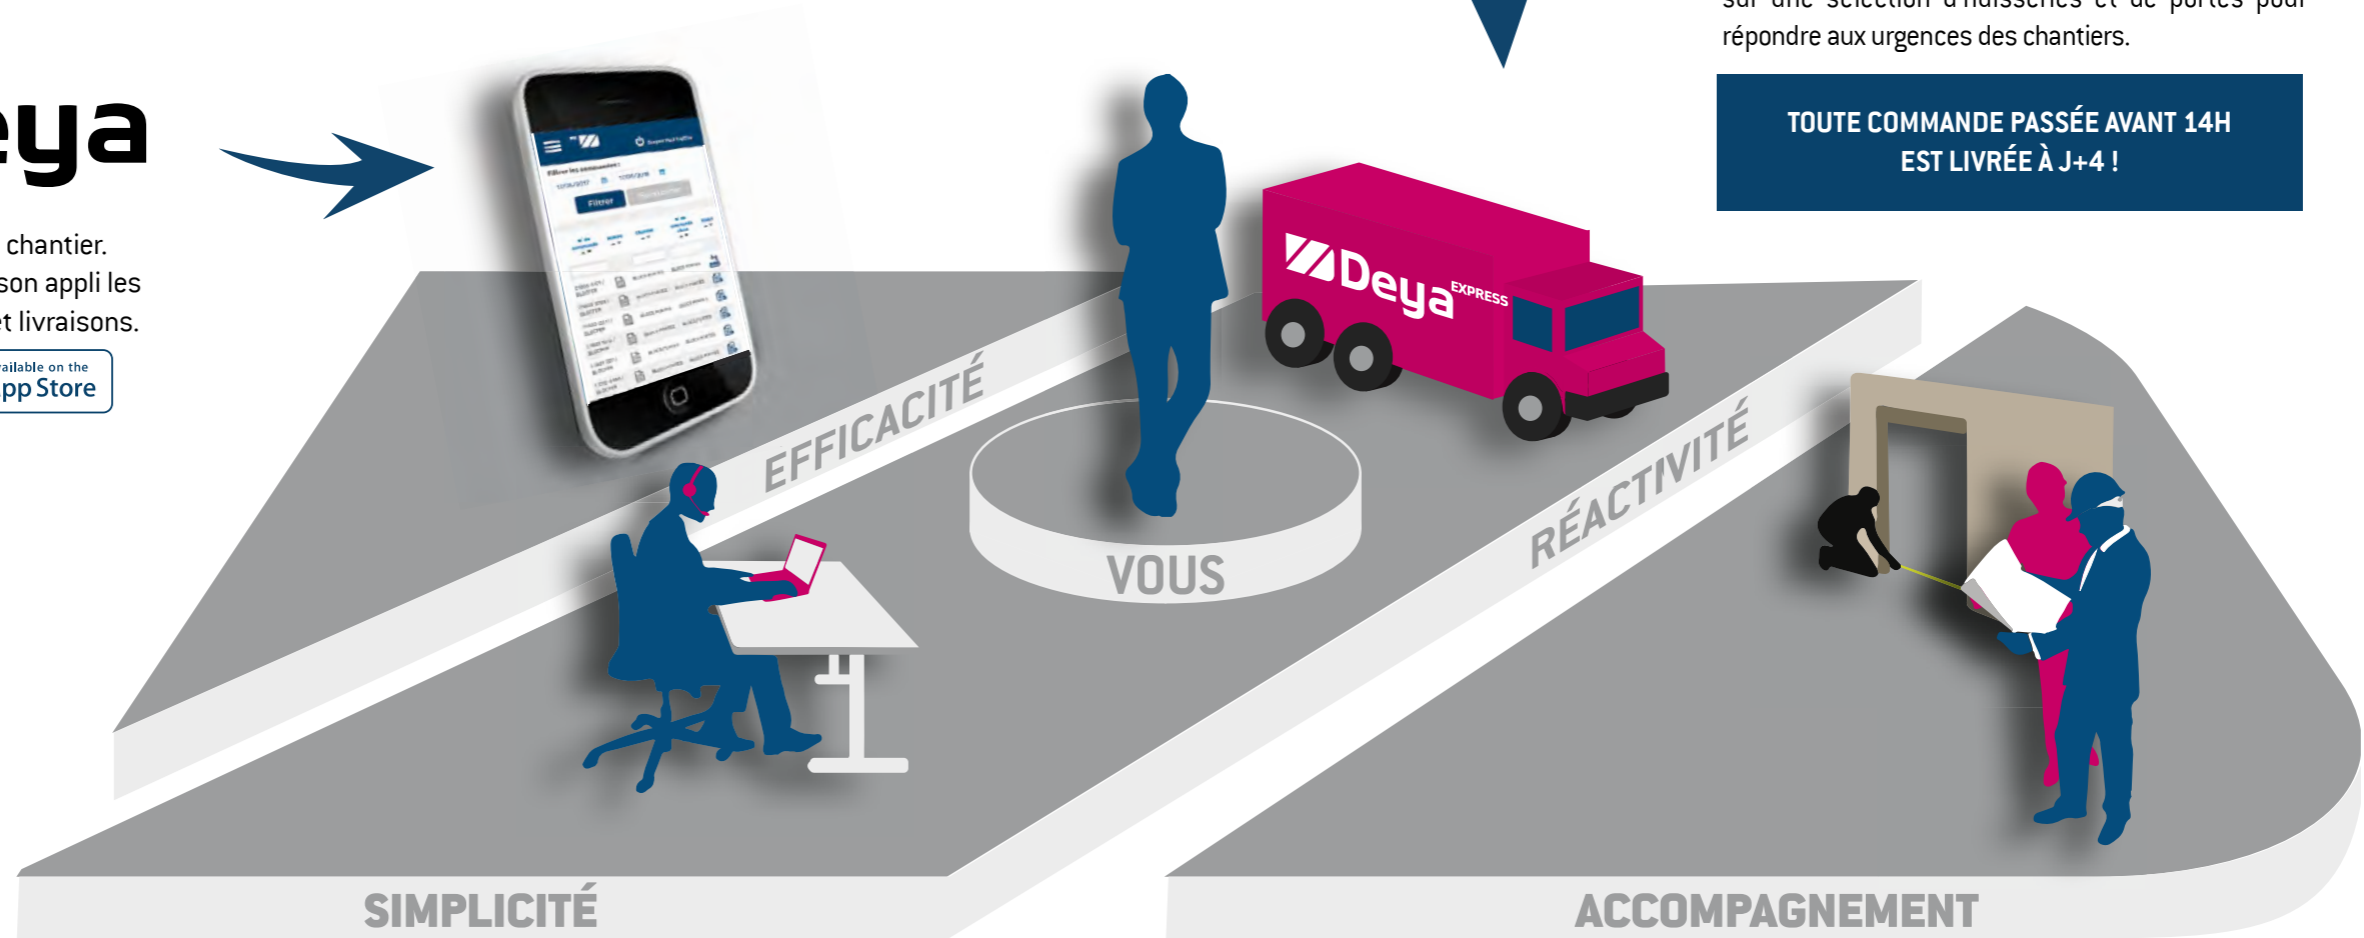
eya

chantier.
son appli les
t livraisons.

ailable on the
pp Store

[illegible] répondre aux urgences des chantiers.

TOUTE COMMANDE PASSÉE AVANT 14H
EST LIVRÉE À J+4 !

Filtrer

EFFICACITÉ

Deya EXPRESS

VOUS

RÉACTIVITÉ

SIMPLICITÉ

ACCOMPAGNEMENT